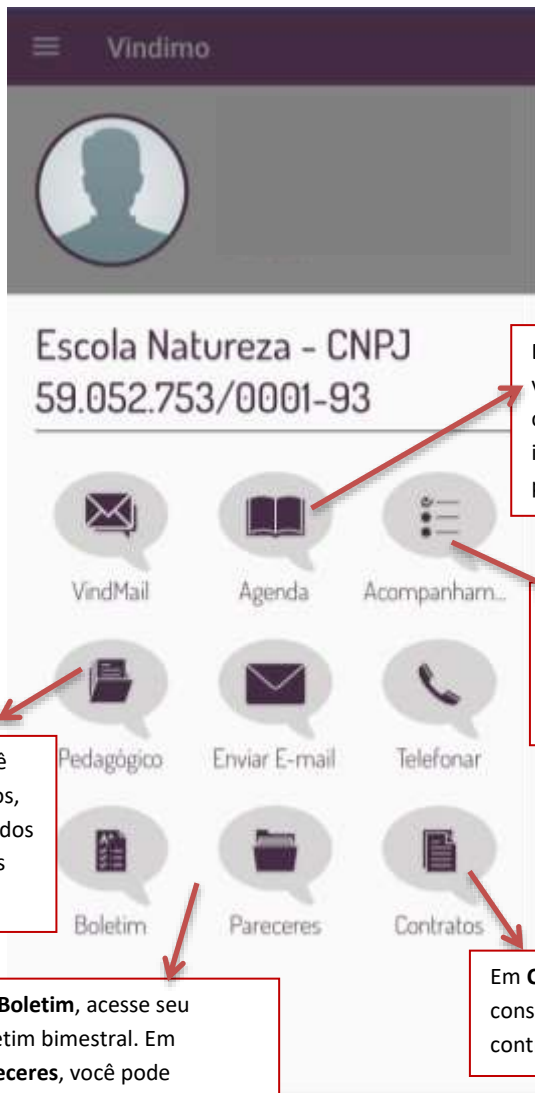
Vindimo

Escola Natureza - CNPJ 59.052.753/0001-93

VindMail

Agenda

Acompanham...

Pedagógico

Enviar E-mail

Telefonar

Boletim

Pareceres

Contratos

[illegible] V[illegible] c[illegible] i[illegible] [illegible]

ê os, dos s

**Boletim**, acesse seu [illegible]etim bimestral. Em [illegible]**eceres**, você pode

Em **C**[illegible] cons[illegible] cont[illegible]